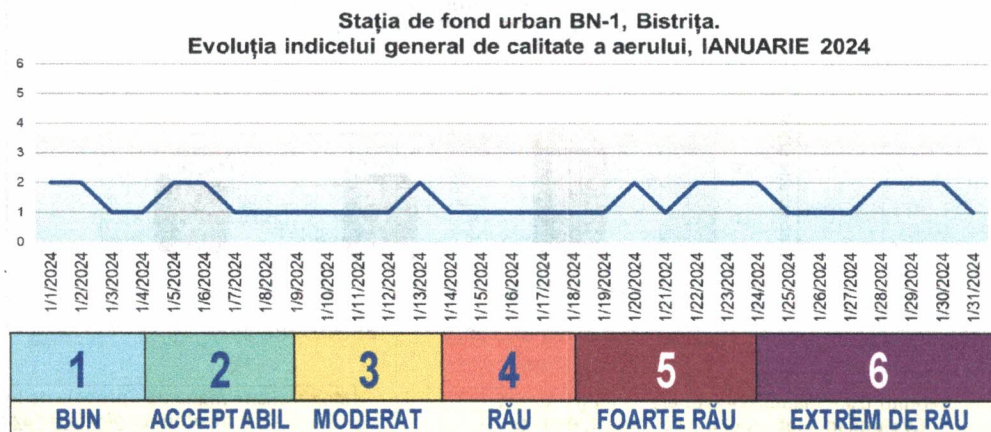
Staţia de fond urban BN-1, Bistriţa.
Evoluţia indicelui general de calitate a aerului, IANUARIE 2024

6
5
4
3
2
1
0

1/1/2024 1/2/2024 1/3/2024 1/4/2024 1/5/2024 1/6/2024 1/7/2024 1/8/2024 1/9/2024 1/10/2024 1/11/2024 1/12/2024 1/13/2024 1/14/2024 1/15/2024 1/16/2024 1/17/2024 1/18/2024 1/19/2024 1/20/2024 1/21/2024 1/22/2024 1/23/2024 1/24/2024 1/25/2024 1/26/2024 1/27/2024 1/28/2024 1/29/2024 1/30/2024 1/31/2024

| 1 | 2 | 3 | 4 | 5 | 6 |
|---|---|---|---|---|---|
| BUN | ACCEPTABIL | MODERAT | RĂU | FOARTE RĂU | EXTREM DE RĂU |